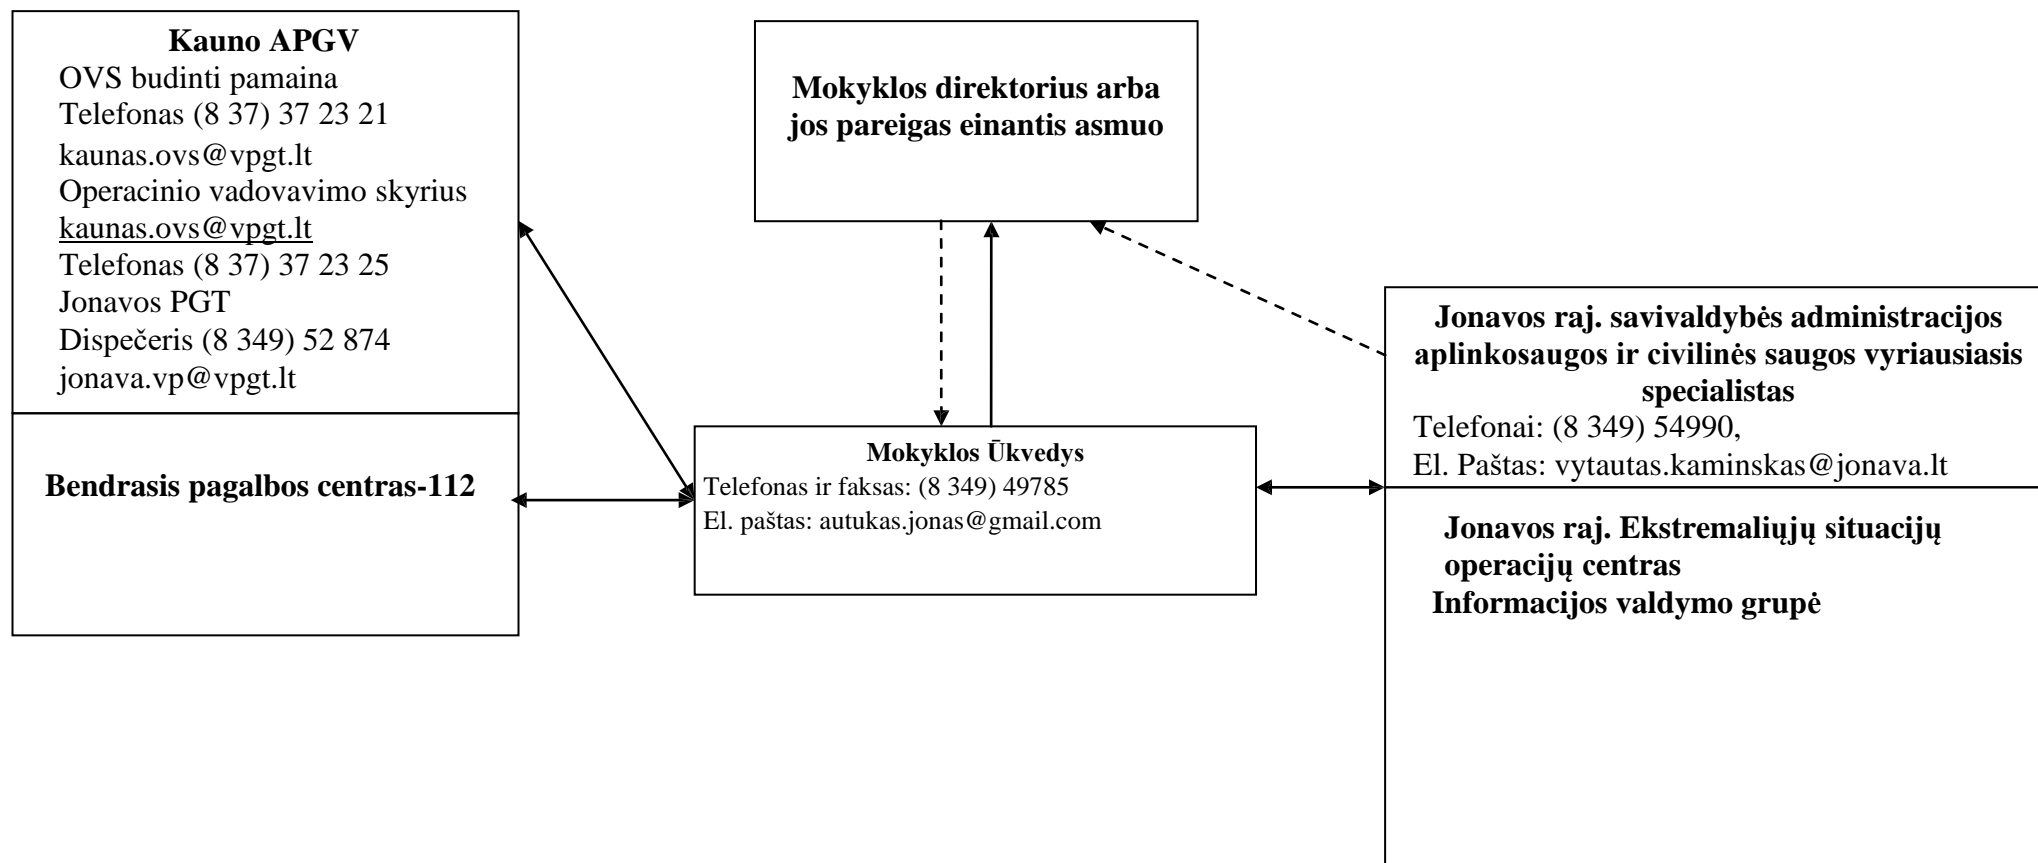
Kauno APGV
OVS budinti pamaina
Telefonas (8 37) 37 23 21
kaunas.ovs@vpgt.lt
Operacinio vadovavimo skyrius
kaunas.ovs@vpgt.lt
Telefonas (8 37) 37 23 25
Jonavos PGT
Dispečeris (8 349) 52 874
jonava.vp@vpgt.lt

Bendrasis pagalbos centras-112

Mokyklos direktorius arba jos pareigas einantis asmuo

Mokyklos Ūkvedys
Telefonas ir faksas: (8 349) 49785
El. paštas: autukas.jonas@gmail.com

Jonavos raj. savivaldybės administracijos aplinkosaugos ir civilinės saugos vyriausiasis specialistas
Telefonai: (8 349) 54990,
El. Paštas: vytautas.kaminskas@jonava.lt

Jonavos raj. Ekstremaliųjų situacijų operacijų centras
Informacijos valdymo grupė